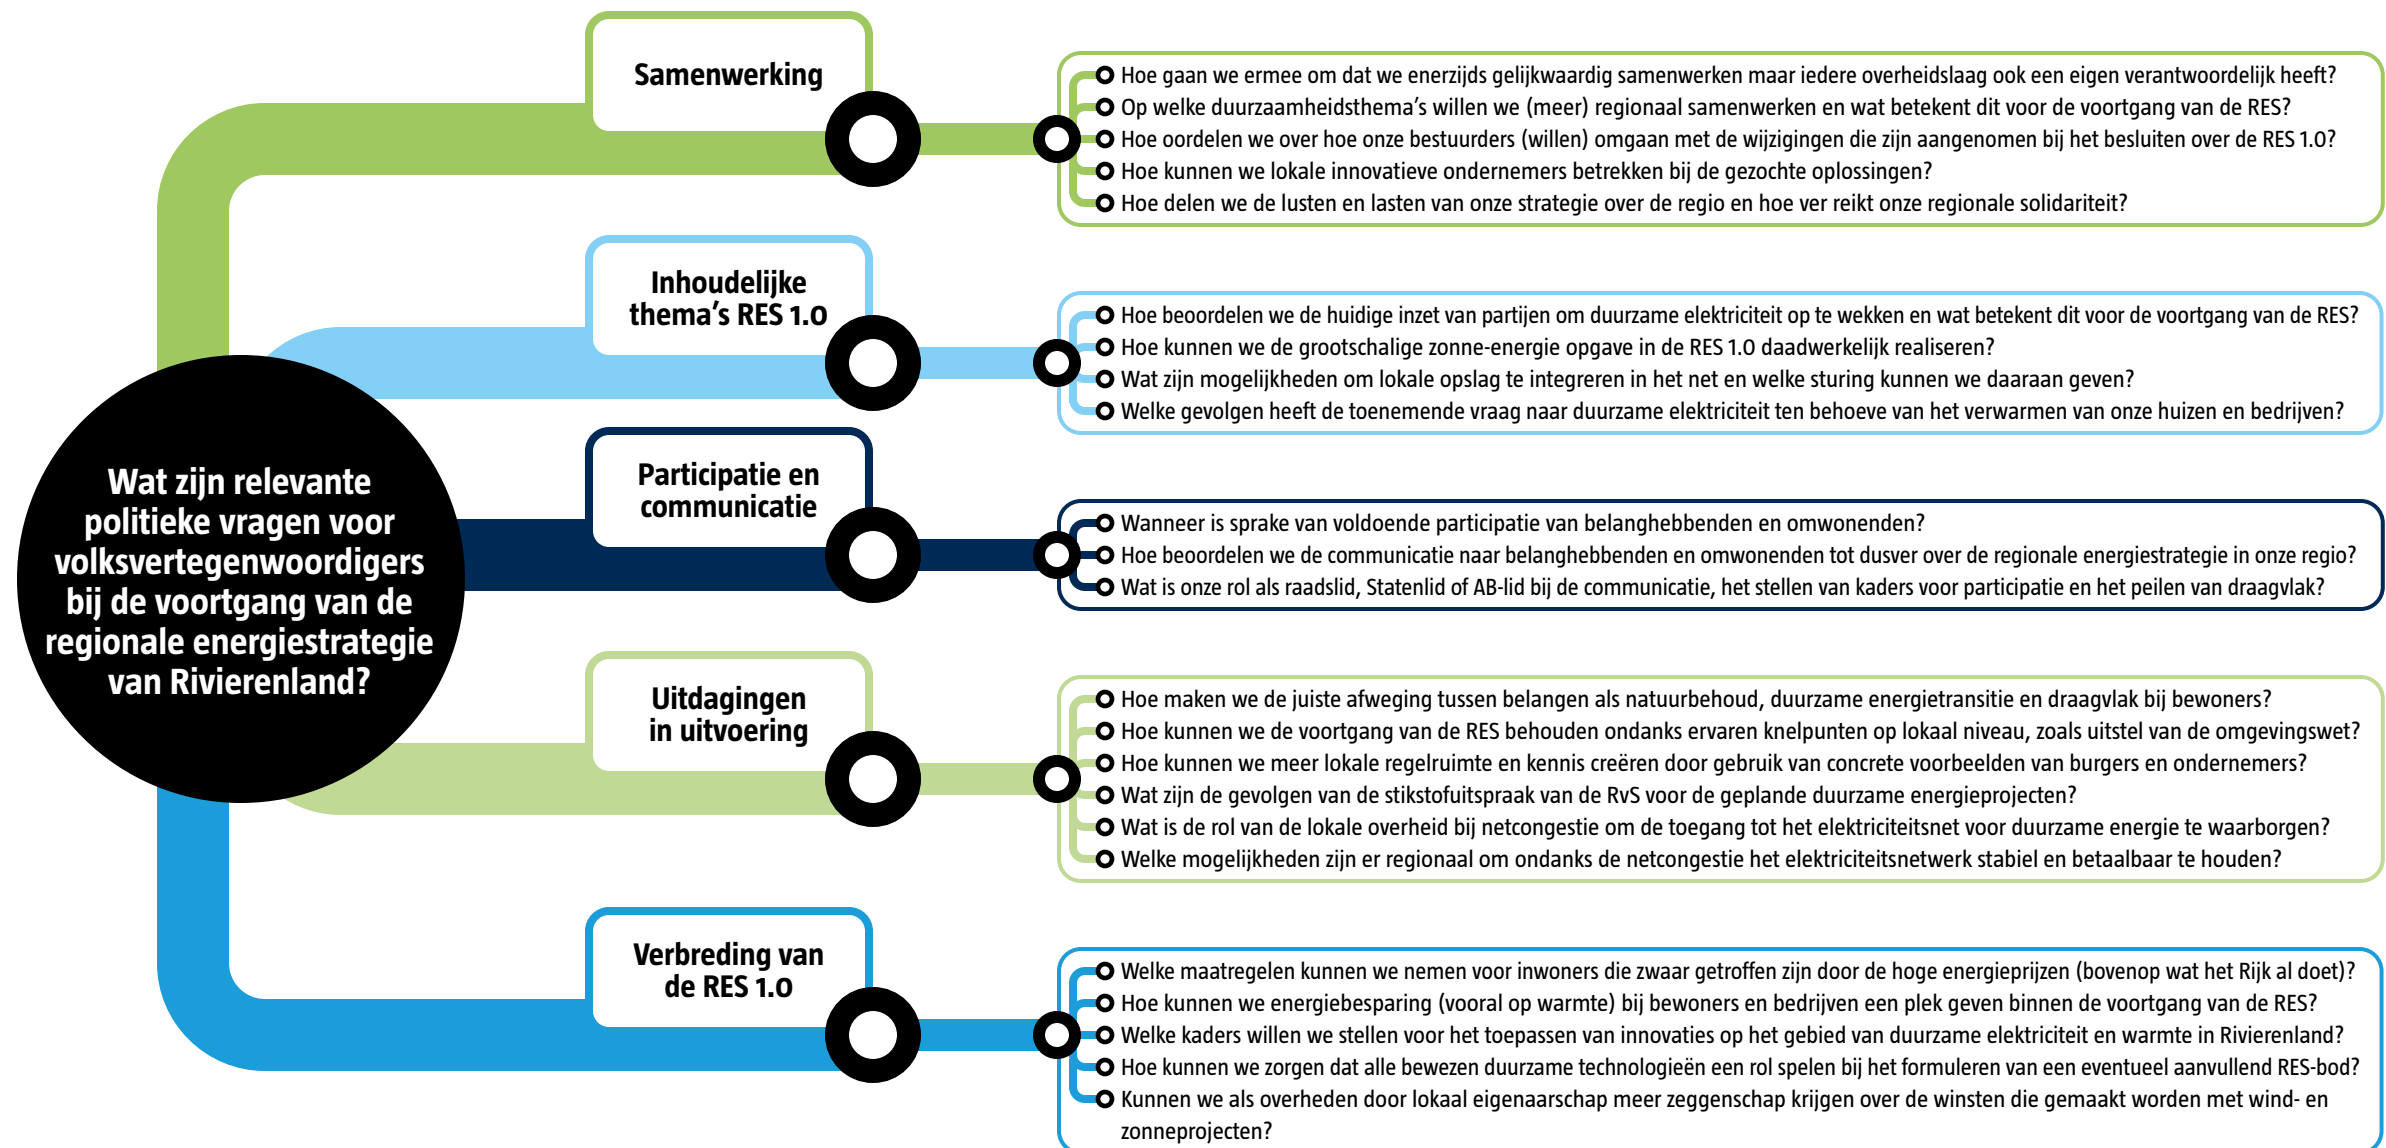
Wat zijn relevante politieke vragen voor volksvertegenwoordigers bij de voortgang van de regionale energiestrategie van Rivierenland?

Samenwerking

Hoe gaan we ermee om dat we enerzijds gelijkwaardig samenwerken maar iedere overheidslaag ook een eigen verantwoordelijk heeft?
Op welke duurzaamheidsthema's willen we (meer) regionaal samenwerken en wat betekent dit voor de voortgang van de RES?
Hoe oordelen we over hoe onze bestuurders (willen) omgaan met de wijzigingen die zijn aangenomen bij het besluiten over de RES 1.0?
Hoe kunnen we lokale innovatieve ondernemers betrekken bij de gezochte oplossingen?
Hoe delen we de lusten en lasten van onze strategie over de regio en hoe ver reikt onze regionale solidariteit?

Inhoudelijke thema's RES 1.0

Hoe beoordelen we de huidige inzet van partijen om duurzame elektriciteit op te wekken en wat betekent dit voor de voortgang van de RES?
Hoe kunnen we de grootschalige zonne-energie opgave in de RES 1.0 daadwerkelijk realiseren?
Wat zijn mogelijkheden om lokale opslag te integreren in het net en welke sturing kunnen we daaraan geven?
Welke gevolgen heeft de toenemende vraag naar duurzame elektriciteit ten behoeve van het verwarmen van onze huizen en bedrijven?

Participatie en communicatie

Wanneer is sprake van voldoende participatie van belanghebbenden en omwonenden?
Hoe beoordelen we de communicatie naar belanghebbenden en omwonenden tot dusver over de regionale energiestrategie in onze regio?
Wat is onze rol als raadslid, Statenlid of AB-lid bij de communicatie, het stellen van kaders voor participatie en het peilen van draagvlak?

Uitdagingen in uitvoering

Hoe maken we de juiste afweging tussen belangen als natuurbehoud, duurzame energietransitie en draagvlak bij bewoners?
Hoe kunnen we de voortgang van de RES behouden ondanks ervaren knelpunten op lokaal niveau, zoals uitstel van de omgevingswet?
Hoe kunnen we meer lokale regelruimte en kennis creëren door gebruik van concrete voorbeelden van burgers en ondernemers?
Wat zijn de gevolgen van de stikstofuitspraak van de RvS voor de geplande duurzame energieprojecten?
Wat is de rol van de lokale overheid bij netcongestie om de toegang tot het elektriciteitsnet voor duurzame energie te waarborgen?
Welke mogelijkheden zijn er regionaal om ondanks de netcongestie het elektriciteitsnetwerk stabiel en betaalbaar te houden?

Verbreding van de RES 1.0

Welke maatregelen kunnen we nemen voor inwoners die zwaar getroffen zijn door de hoge energieprijzen (bovenop wat het Rijk al doet)?
Hoe kunnen we energiebesparing (vooral op warmte) bij bewoners en bedrijven een plek geven binnen de voortgang van de RES?
Welke kaders willen we stellen voor het toepassen van innovaties op het gebied van duurzame elektriciteit en warmte in Rivierenland?
Hoe kunnen we zorgen dat alle bewezen duurzame technologieën een rol spelen bij het formuleren van een eventueel aanvullend RES-bod?
Kunnen we als overheden door lokaal eigenaarschap meer zeggenschap krijgen over de winsten die gemaakt worden met wind- en zonneprojecten?